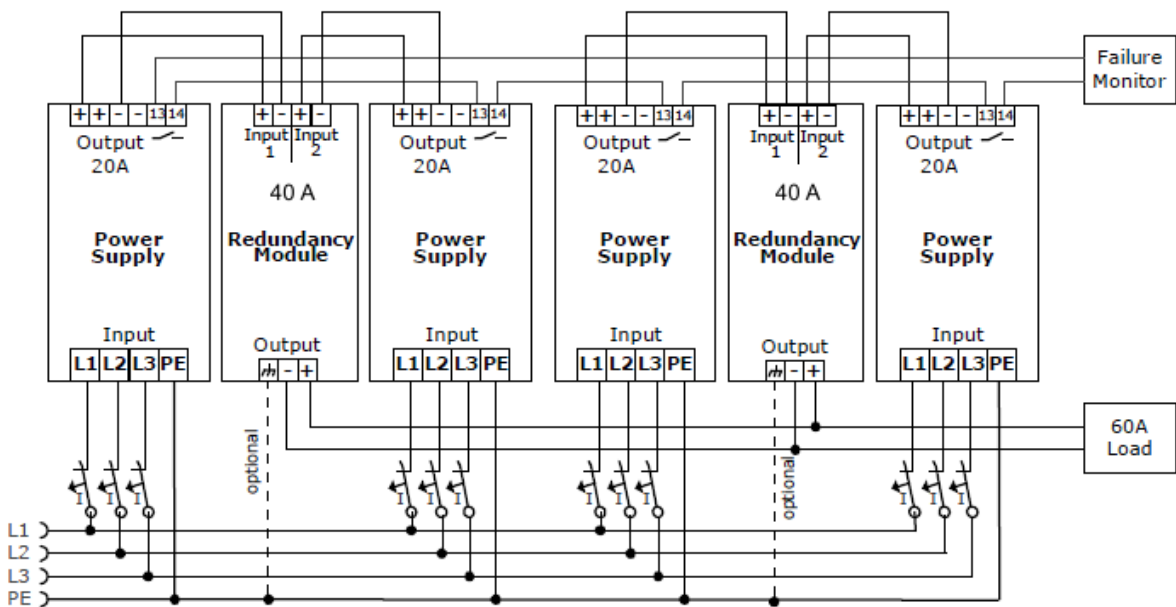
Failure Monitor

+ + - - 13 14
Output
20A
Power Supply
Input
L1 L2 L3 PE

+ - + -
Input 1 Input 2
40 A
Redundancy Module
Output
- +
optional

+ + - - 13 14
Output
20A
Power Supply
Input
L1 L2 L3 PE

+ + - - 13 14
Output
20A
Power Supply
Input
L1 L2 L3 PE

+ - + -
Input 1 Input 2
40 A
Redundancy Module
Output
- +
optional

+ + - - 13 14
Output
20A
Power Supply
Input
L1 L2 L3 PE

60A Load

I I I
I I I
I I I
I I I

L1
L2
L3
PE